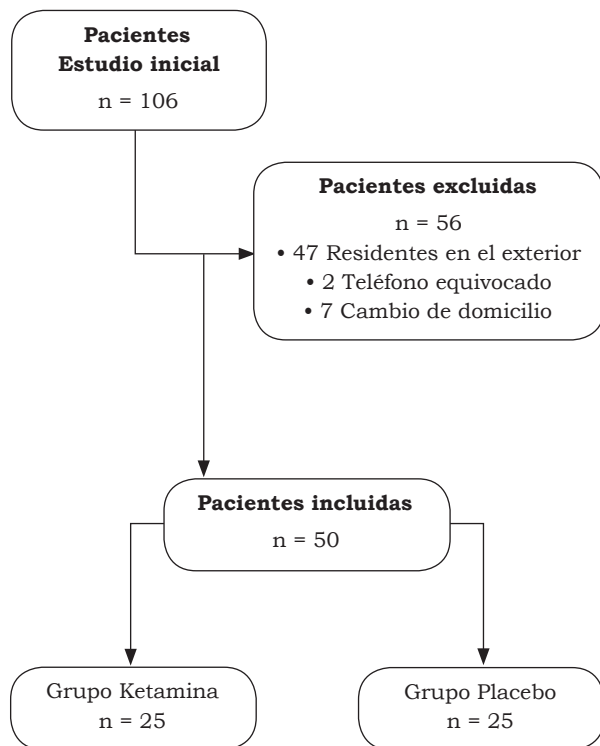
**Pacientes Estudio inicial**
n = 106

**Pacientes excluidas**
n = 56
• 47 Residentes en el exterior
• 2 Teléfono equivocado
• 7 Cambio de domicilio

**Pacientes incluidas**
n = 50

Grupo Ketamina
n = 25

Grupo Placebo
n = 25